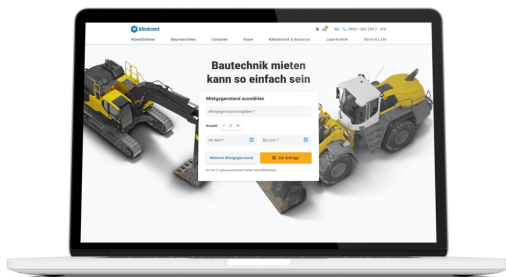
klickrent

0800 / 160 009 0 · 5/5

Arbeitsbühnen Baumaschinen Container Krane Kältetechnik & Baustrom Logistechnik Strom & Licht

Bautechnik mieten kann so einfach sein

Mietgegenstand auswählen

Mietgegenstand eingeben *

Anzahl − 1 +

Ab dem *

Bis zum *

Weiterer Mietgegenstand

Zur Anfrage

Die mit * gekennzeichneten Felder sind Pflichtfelder.